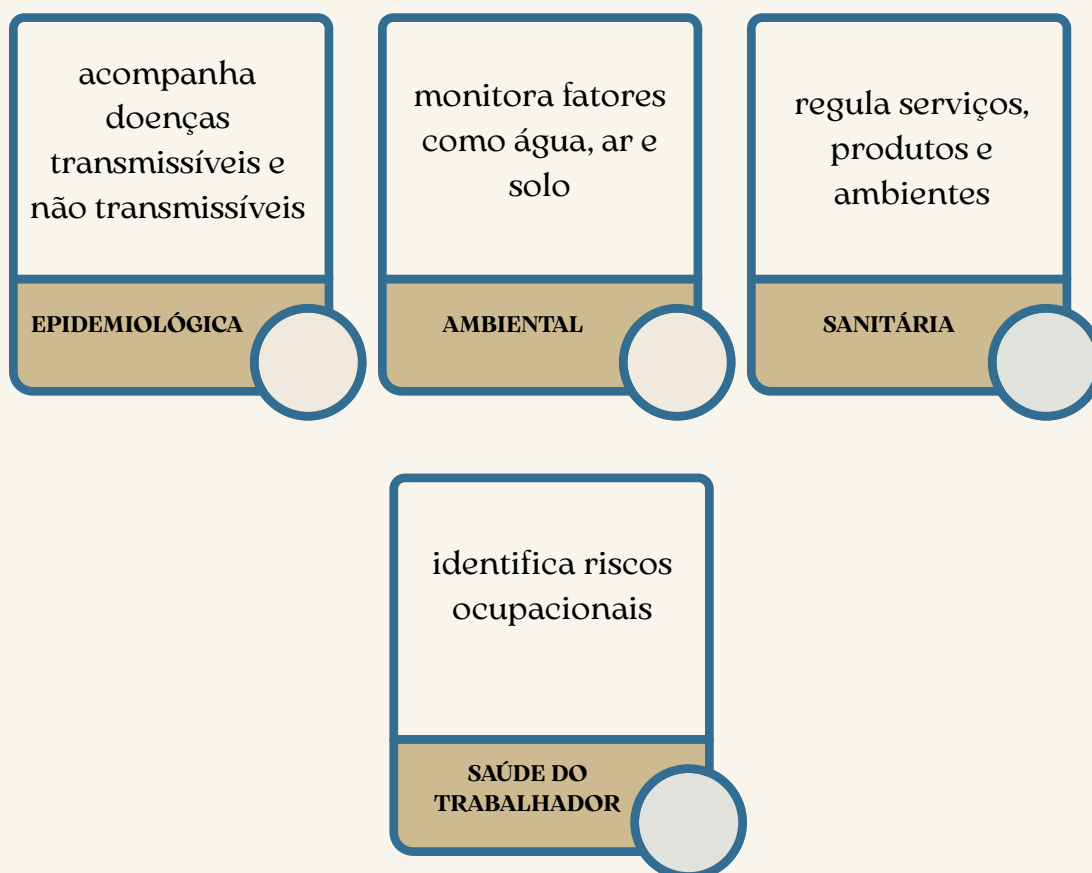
acompanha doenças transmissíveis e não transmissíveis

EPIDEMIOLÓGICA

monitora fatores como água, ar e solo

AMBIENTAL

regula serviços, produtos e ambientes

SANITÁRIA

identifica riscos ocupacionais

SAÚDE DO TRABALHADOR